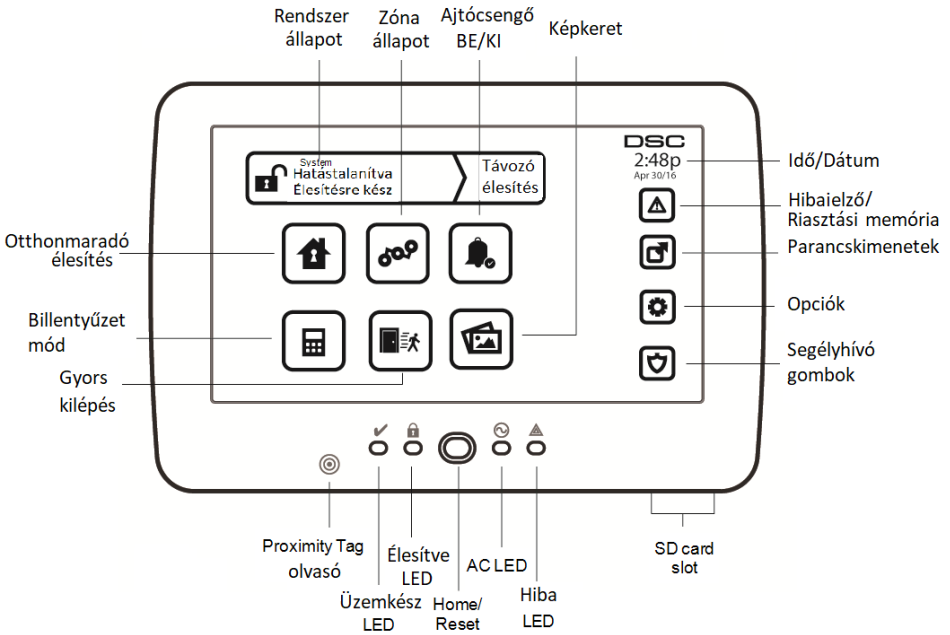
Rendszer állapot

Zóna állapot

Ajtócsengő BE/KI

Képkeret

DSC

System
Hatástalanítva
Élesítésre kész

Távozó élesítés

2:48p
Apr 30/16

Idő/Dátum

Hibaielző/ Riasztási memória

Parancskimenetek

Opciók

Segélyhívó gombok

Otthonmaradó élesítés

Billentyűzet mód

Gyors kilépés

Proximity Tag olvasó

Üzemkész LED

Élesítve LED

Home/ Reset

AC LED

Hiba LED

SD card slot